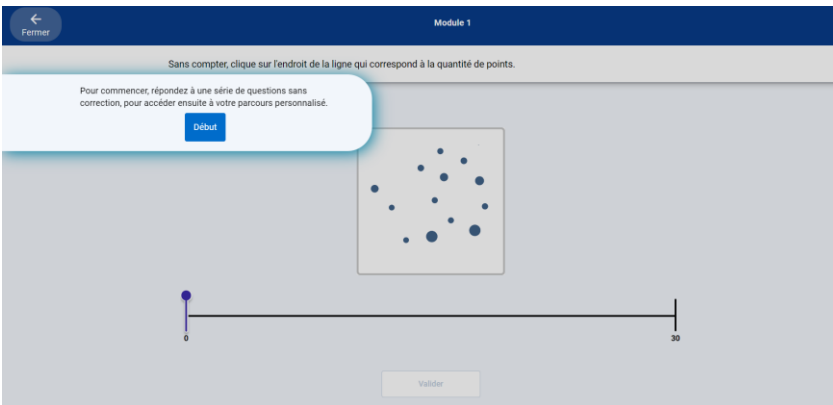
Fermer

Module 1

Sans compter, clique sur l'endroit de la ligne qui correspond à la quantité de points.

Pour commencer, répondez à une série de questions sans correction, pour accéder ensuite à votre parcours personnalisé.

Début

0

30

Valider